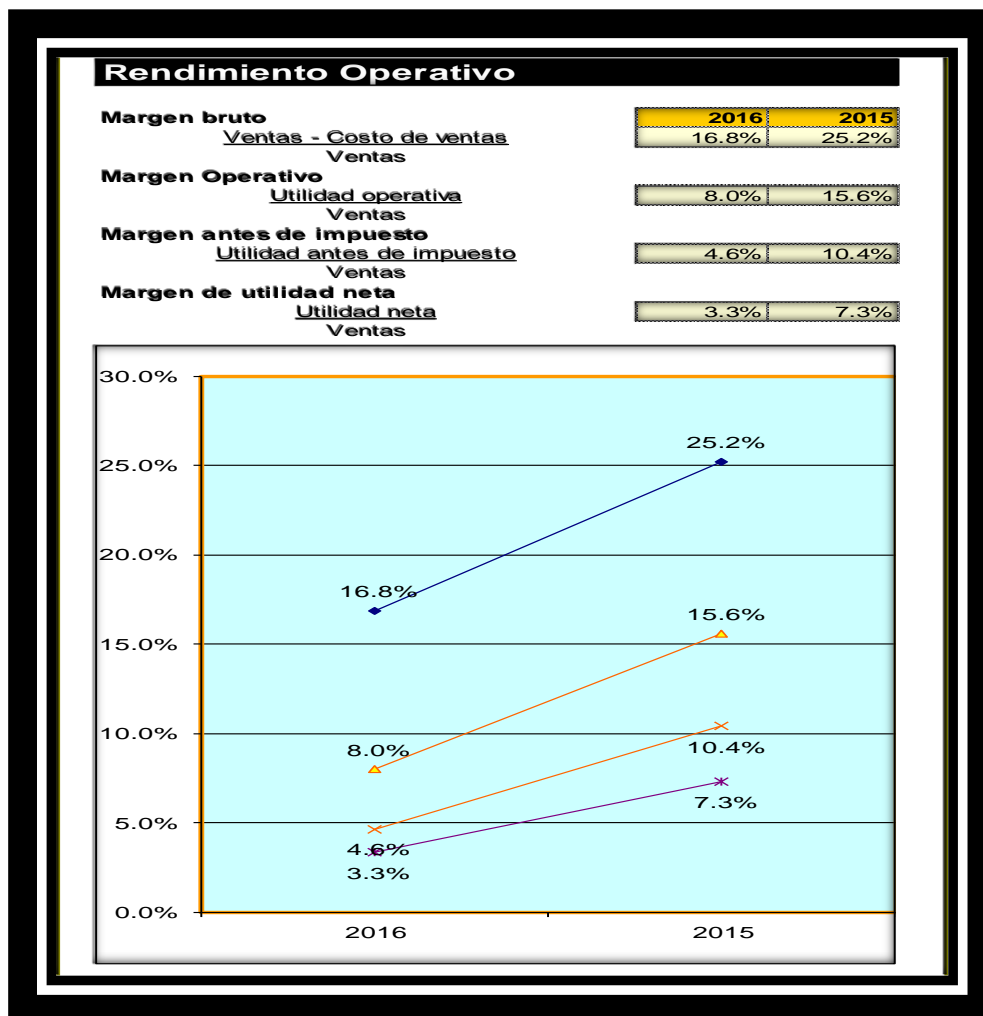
Rendimiento Operativo

Margen bruto

| | 2016 | 2015 |
|---|---|---|
| Ventas - Costo de ventas / Ventas | 16.8% | 25.2% |

Margen Operativo

| Utilidad operativa / Ventas | 8.0% | 15.6% |
|---|---|---|

Margen antes de impuesto

| Utilidad antes de impuesto / Ventas | 4.6% | 10.4% |
|---|---|---|

Margen de utilidad neta

| Utilidad neta / Ventas | 3.3% | 7.3% |
|---|---|---|

30.0%
25.0%
20.0%
15.0%
10.0%
5.0%
0.0%

25.2%
16.8%
15.6%
8.0%
10.4%
7.3%
4.6%
3.3%

2016
2015